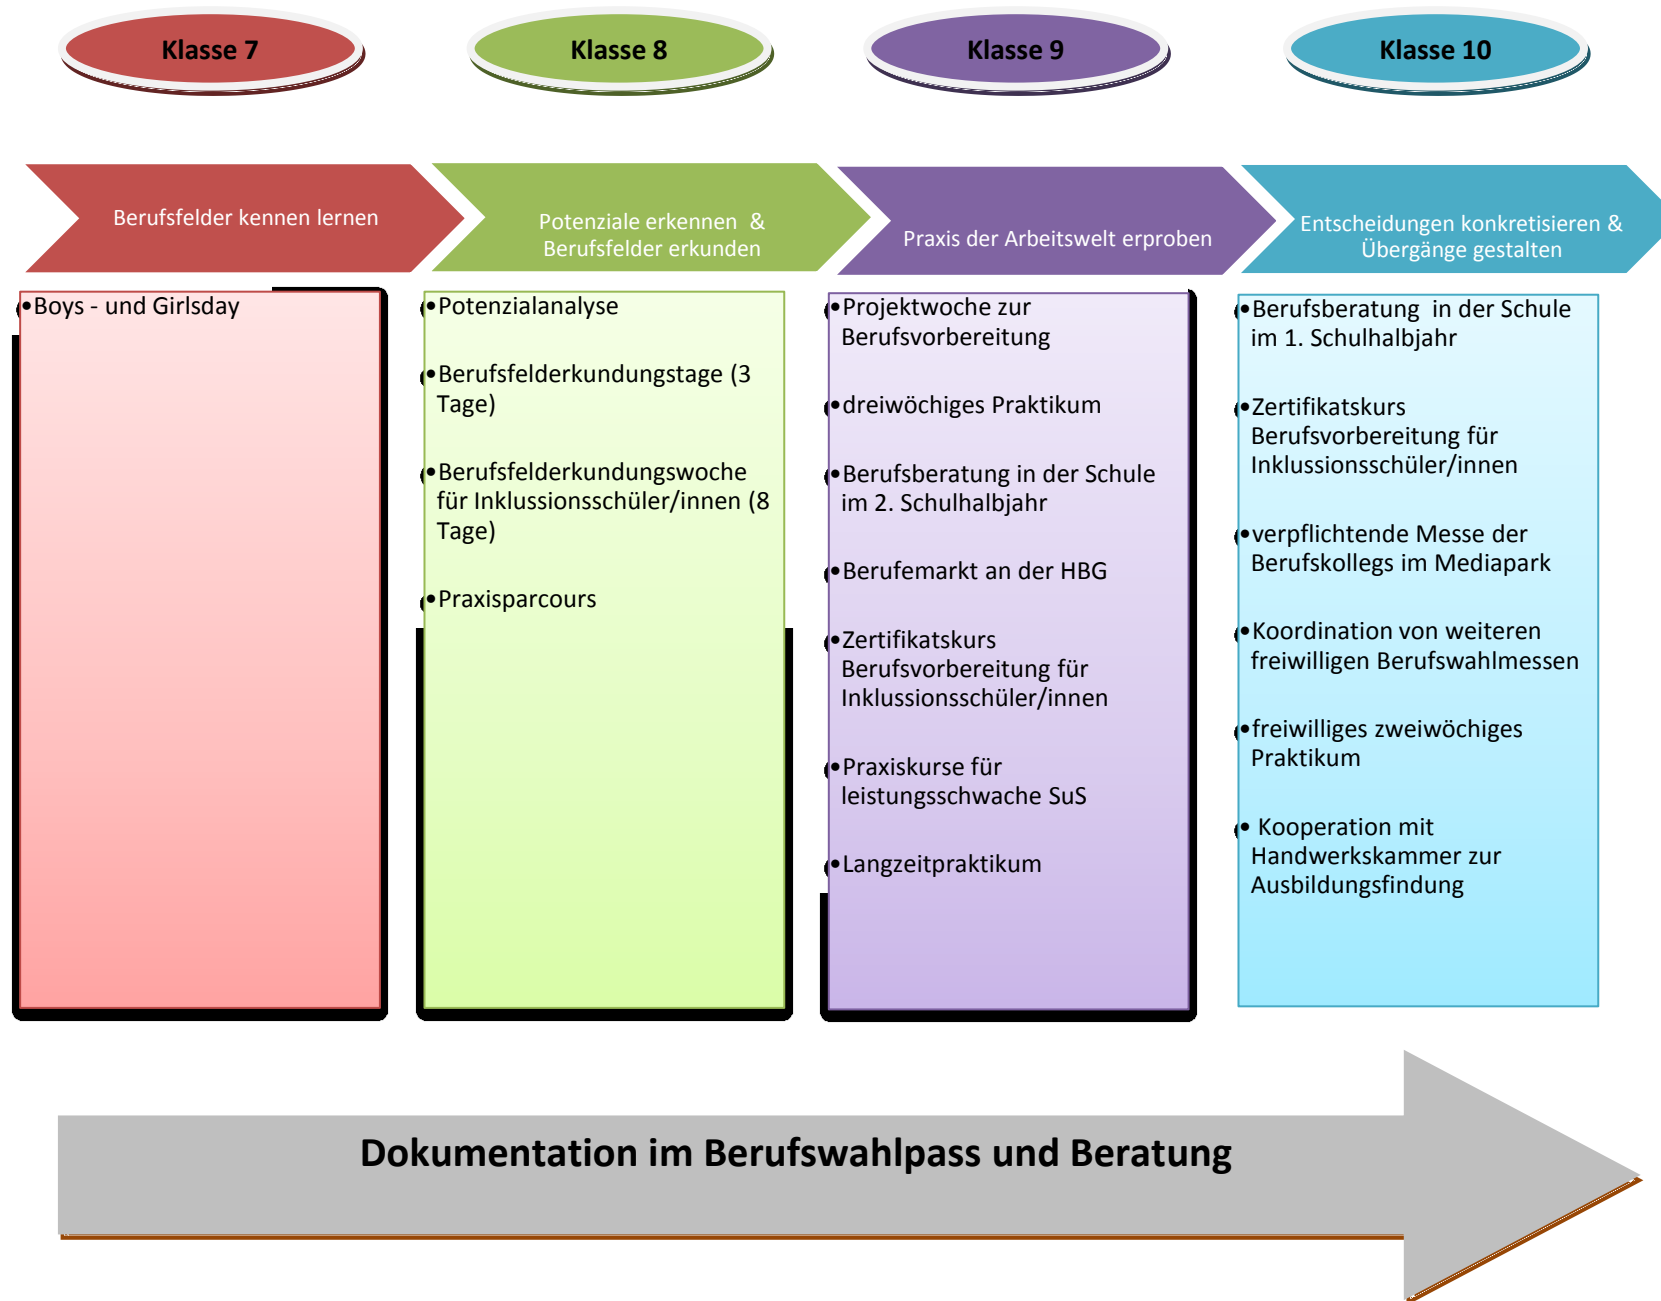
Klasse 7

Berufsfelder kennen lernen

•Boys - und Girlsday

Klasse 8

Potenziale erkennen & Berufsfelder erkunden

•Potenzialanalyse

•Berufsfelderkundungstage (3 Tage)

•Berufsfelderkundungswoche für Inklussionsschüler/innen (8 Tage)

•Praxisparcours

Klasse 9

Praxis der Arbeitswelt erproben

•Projektwoche zur Berufsvorbereitung

•dreiwöchiges Praktikum

•Berufsberatung in der Schule im 2. Schulhalbjahr

•Berufemarkt an der HBG

•Zertifikatskurs Berufsvorbereitung für Inklussionsschüler/innen

•Praxiskurse für leistungsschwache SuS

•Langzeitpraktikum

Klasse 10

Entscheidungen konkretisieren & Übergänge gestalten

•Berufsberatung in der Schule im 1. Schulhalbjahr

•Zertifikatskurs Berufsvorbereitung für Inklussionsschüler/innen

•verpflichtende Messe der Berufskollegs im Mediapark

•Koordination von weiteren freiwilligen Berufswahlmessen

•freiwilliges zweiwöchiges Praktikum

• Kooperation mit Handwerkskammer zur Ausbildungsfindung

Dokumentation im Berufswahlpass und Beratung